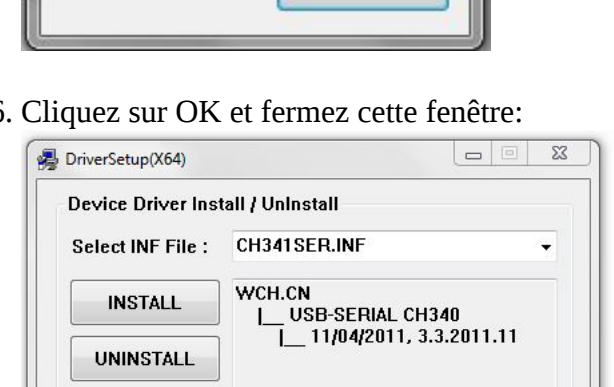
6. Cliquez sur OK et fermez cette fenêtre:

DriverSetup(X64)

Device Driver Install / UnInstall

Select INF File : CH341SER.INF

INSTALL

UNINSTALL

WCH.CN
|__ USB-SERIAL CH340
|__ 11/04/2011, 3.3.2011.11